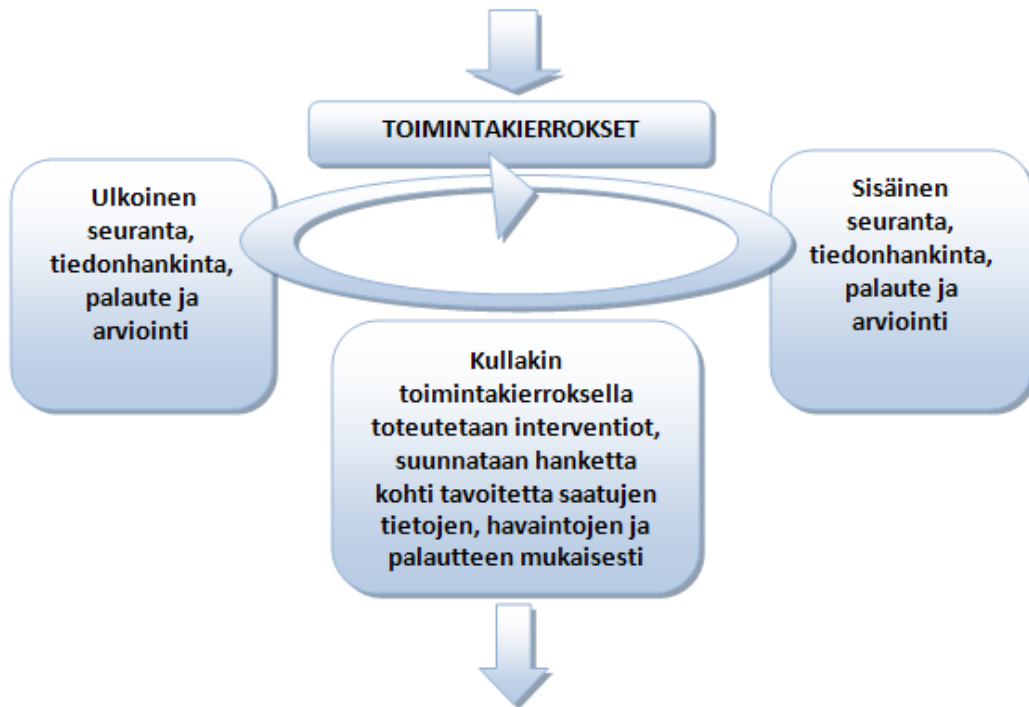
TOIMINTAKIERROKSET

Ulkoinen seuranta, tiedonhankinta, palaute ja arviointi

Sisäinen seuranta, tiedonhankinta, palaute ja arviointi

Kullakin toimintakierroksella toteutetaan interventiot, suunnataan hanketta kohti tavoitetta saatujen tietojen, havaintojen ja palautteen mukaisesti